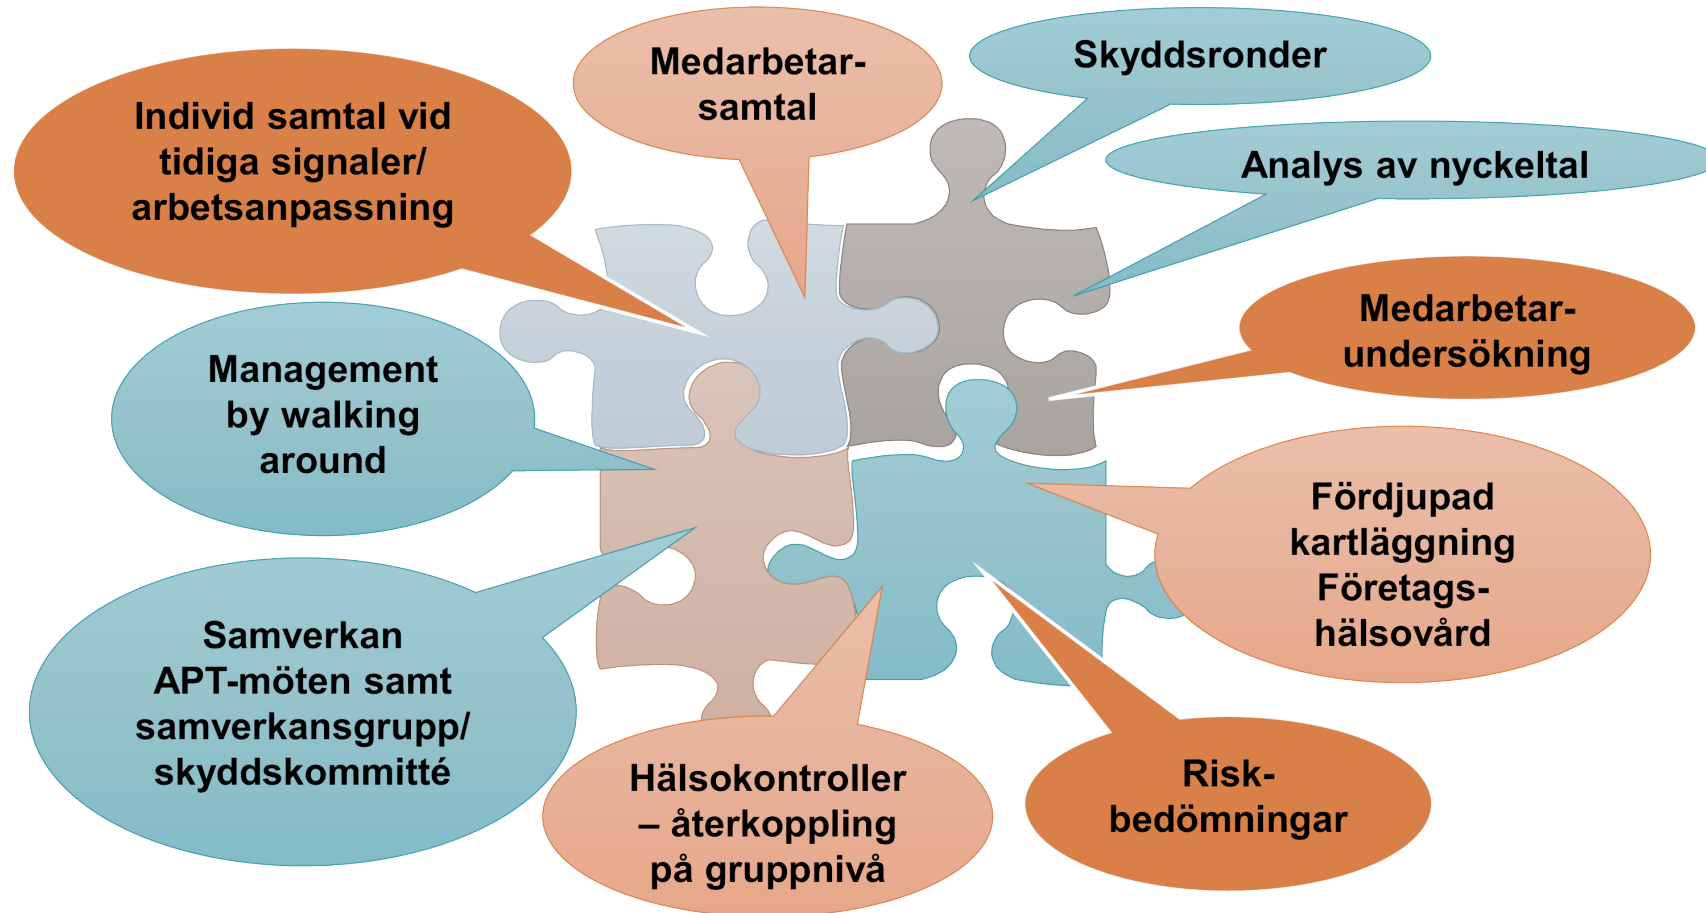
Medarbetar-samtal

Skyddsronder

Individ samtal vid tidiga signaler/ arbetsanpassning

Analys av nyckeltal

Medarbetar-undersökning

Management by walking around

Fördjupad kartläggning Företags-hälsovård

Samverkan APT-möten samt samverkansgrupp/ skyddskommitté

Hälsokontroller – återkoppling på gruppnivå

Risk-bedömningar